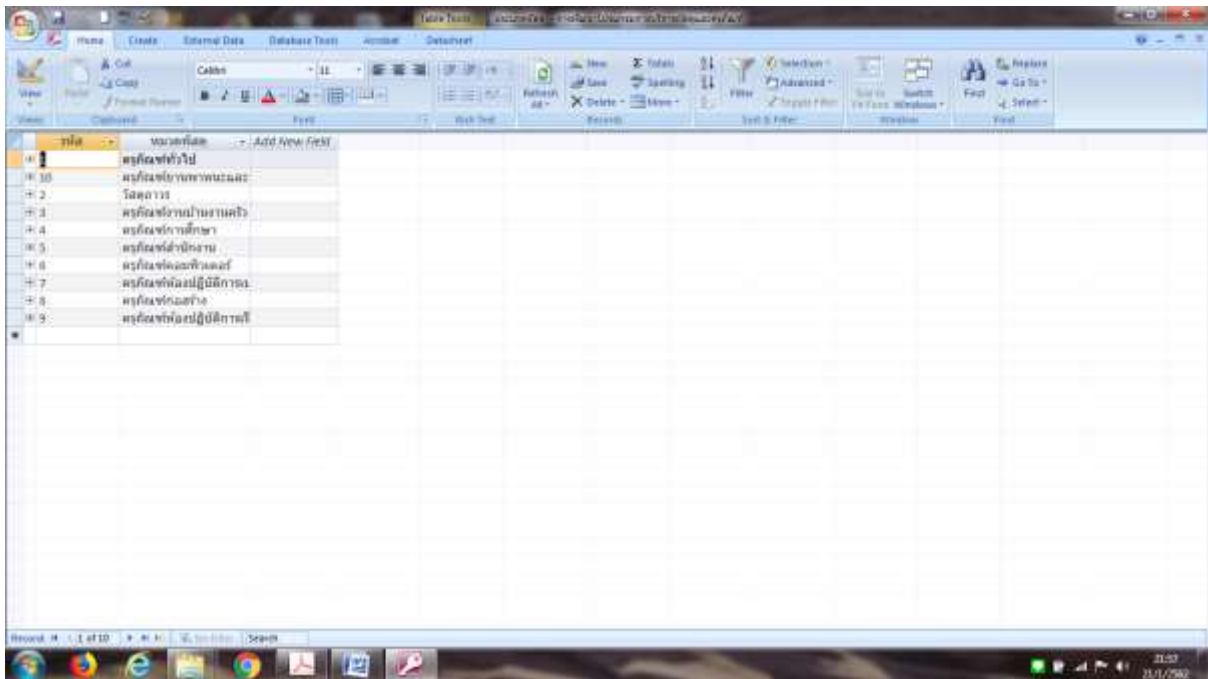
Table Tools

Home | Create | External Data | Database Tools | Acrobat | Datasheet

View | Paste | Cut | Copy | Format Painter | Calibri | 11 | Refresh All | New | Save | Delete | Totals | Spelling | More | Filter | Selection | Advanced | Toggle Filter | Size to Fit Form | Switch Windows | Find | Replace | Go To | Select

Views | Clipboard | Font | Rich Text | Records | Sort & Filter | Window | Find

| รหัส | หมวดครุภัณฑ์ | Add New Field |
|---|---|---|
| 1 | ครุภัณฑ์ทั่วไป | |
| 10 | ครุภัณฑ์ยานพาหนะและ | |
| 2 | วัสดุการ | |
| 3 | ครุภัณฑ์งานบ้านงานครัว | |
| 4 | ครุภัณฑ์การศึกษา | |
| 5 | ครุภัณฑ์สำนักงาน | |
| 6 | ครุภัณฑ์คอมพิวเตอร์ | |
| 7 | ครุภัณฑ์ห้องปฏิบัติการเ | |
| 8 | ครุภัณฑ์ก่อสร้าง | |
| 9 | ครุภัณฑ์ห้องปฏิบัติการโ | |

Record: 1 of 10 | No Filter | Search

21:57
21/1/2562